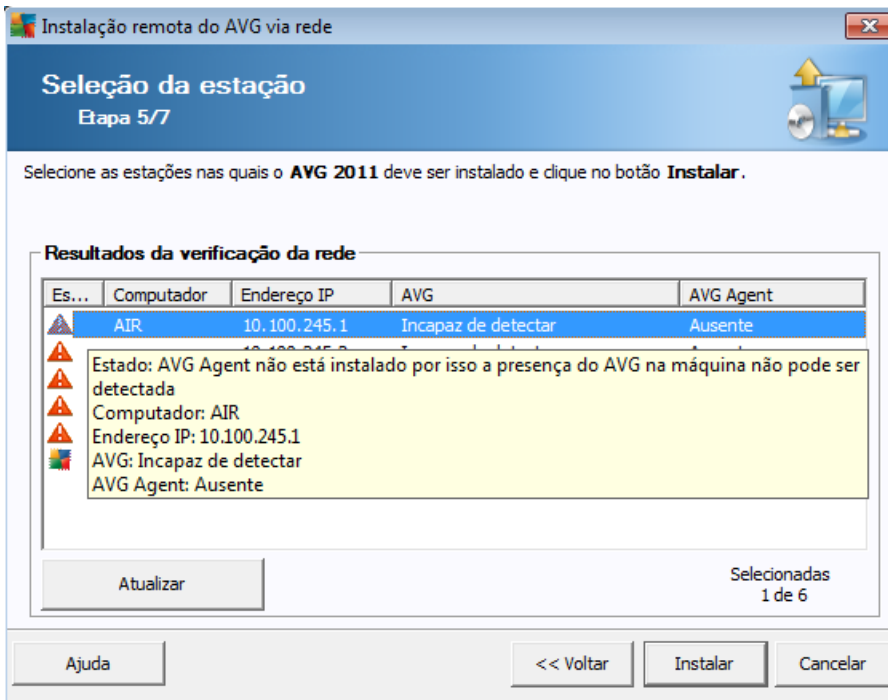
Instalação remota do AVG via rede

Seleção da estação
Etapa 5/7

Selecione as estações nas quais o **AVG 2011** deve ser instalado e clique no botão **Instalar**.

Resultados da verificação da rede

| Es... | Computador | Endereço IP | AVG | AVG Agent |
|---|---|---|---|---|
| | AIR | 10.100.245.1 | Incapaz de detectar | Ausente |

Estado: AVG Agent não está instalado por isso a presença do AVG na máquina não pode ser detectada
Computador: AIR
Endereço IP: 10.100.245.1
AVG: Incapaz de detectar
AVG Agent: Ausente

Atualizar

Selecionadas
1 de 6

Ajuda

<< Voltar

Instalar

Cancelar